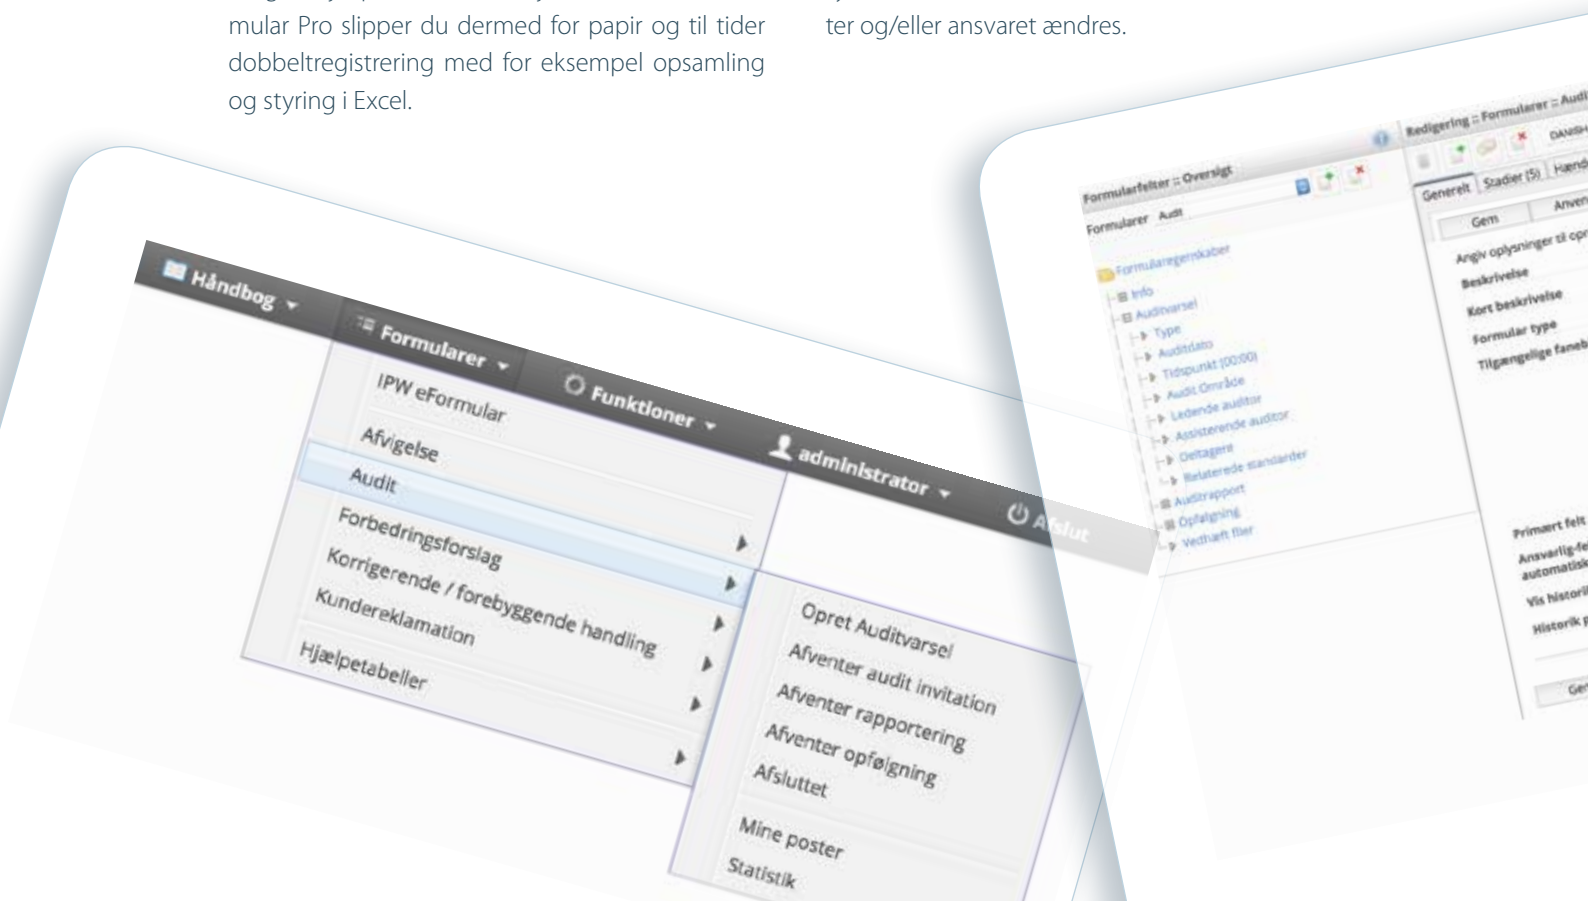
mular Pro slipper du dermed for papir og til tider dobbeltregistrering med for eksempel opsamling og styring i Excel.

ter og/eller ansvaret ændres.

Håndbog
Formularer
Funktioner
administrator
Afslut
IPW eFormular
Afvigelse
Audit
Forbedringsforslag
Korrigerende / forebyggende handling
Kundereklamation
Hjælpetabeller
Opret Auditvarsel
Afventer audit invitation
Afventer rapportering
Afventer opfølgning
Afsluttet
Mine poster
Statistik

Formularfelter :: Oversigt
Formularer Audit
Formularegenskaber
Info
Auditvarsel
Type
Auditdato
Tidspunkt (00:00)
Audit Område
Ledende auditor
Assisterende auditor
Deltagere
Relaterede standarder
Auditrapport
Opfølgning
Vedhæft filer

Redigering :: Formularer :: Audi
DANISH
Generelt
Stadier (5)
Hænd
Gem
Anven
Angiv oplysninger til opr
Beskrivelse
Kort beskrivelse
Formular type
Tilgængelige faneb
Primært felt
Ansvarlig-fe
automatisk
Vis histori
Historik
Ge